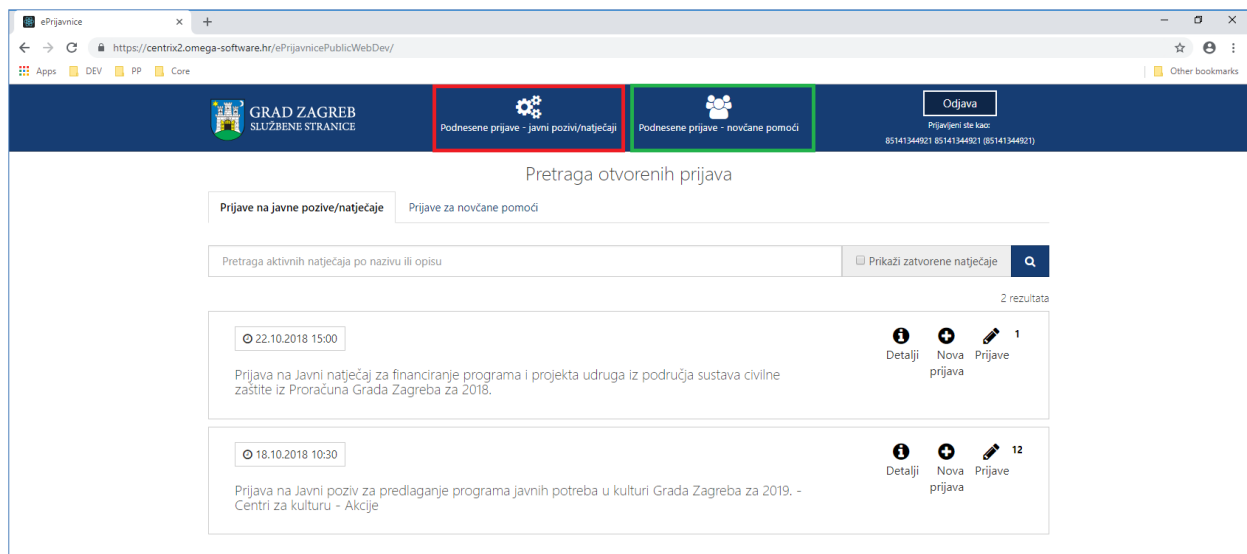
ePrijavnice × +

https://centrix2.omega-software.hr/ePrijavnicePublicWebDev/

Apps DEV PP Core

Other bookmarks

GRAD ZAGREB
SLUŽBENE STRANICE

Podnesene prijave - javni pozivi/natječaji

Podnesene prijave - novčane pomoći

Odjava

Prijavljeni ste kao:
85141344921 85141344921 (85141344921)

Pretraga otvorenih prijava

Prijave na javne pozive/natječaje

Prijave za novčane pomoći

Pretraga aktivnih natječaja po nazivu ili opisu

Prikaži zatvorene natječaje

2 rezultata

22.10.2018 15:00

Prijava na Javni natječaj za financiranje programa i projekta udruga iz područja sustava civilne zaštite iz Proračuna Grada Zagreba za 2018.

Detalji Nova prijava Prijave 1

18.10.2018 10:30

Prijava na Javni poziv za predlaganje programa javnih potreba u kulturi Grada Zagreba za 2019. - Centri za kulturu - Akcije

Detalji Nova prijava Prijave 12